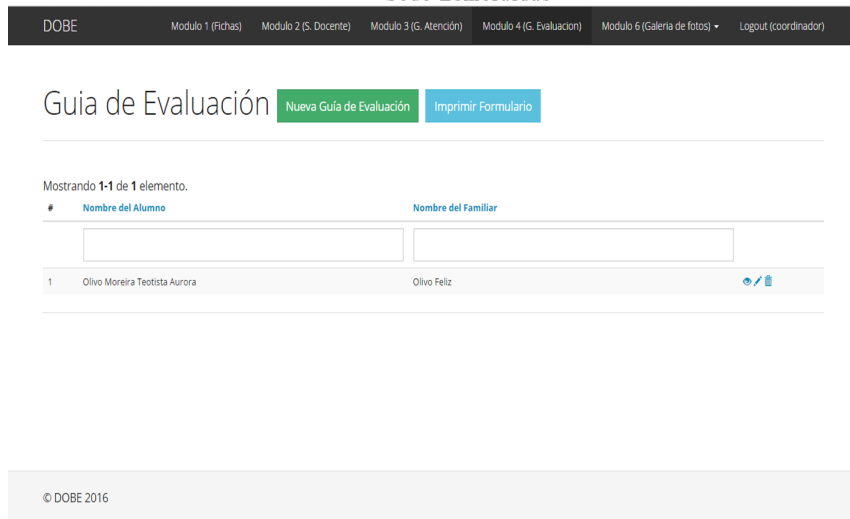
DOBE Modulo 1 (Fichas) Modulo 2 (S. Docente) Modulo 3 (G. Atención) Modulo 4 (G. Evaluacion) Modulo 6 (Galeria de fotos) Logout (coordinador)

Guia de Evaluación Nueva Guía de Evaluación Imprimir Formulario

Mostrando **1-1** de **1** elemento.

| # | Nombre del Alumno | Nombre del Familiar | |
|---|---|---|---|
| | | | |
| 1 | Olivo Moreira Teotista Aurora | Olivo Feliz | |

© DOBE 2016